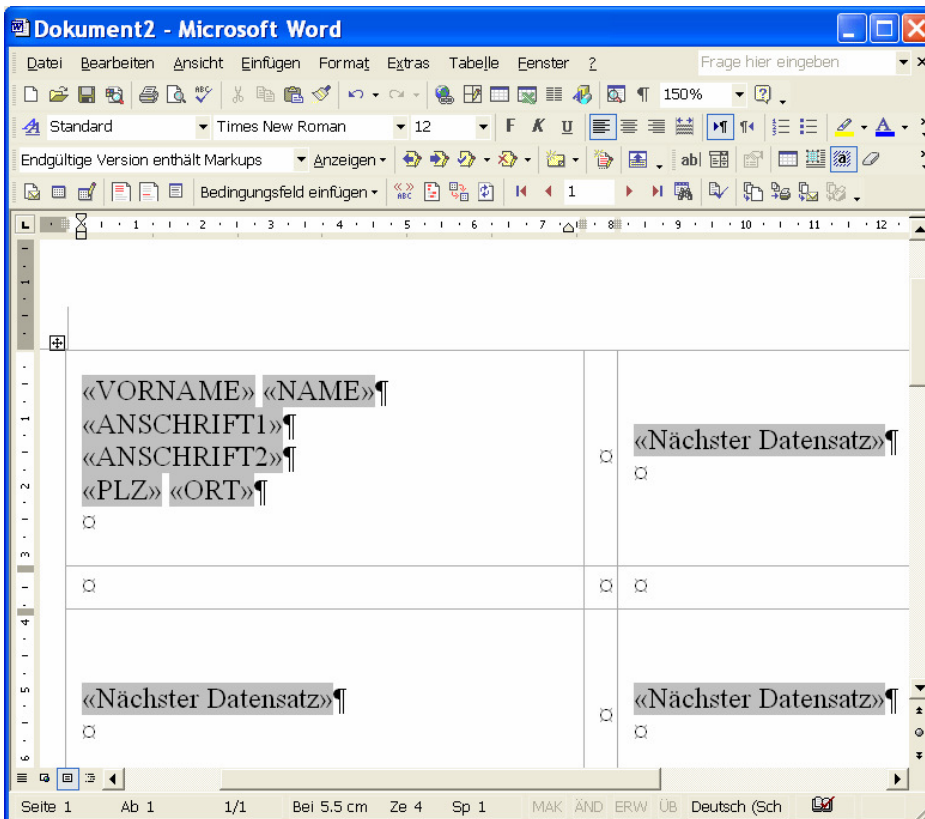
Dokument2 - Microsoft Word

Datei Bearbeiten Ansicht Einfügen Format Extras Tabelle Fenster ?

Frage hier eingeben

150%

Standard Times New Roman 12 F K U

Endgültige Version enthält Markups Anzeigen

Bedingungsfeld einfügen 1

«VORNAME» «NAME»¶
«ANSCHRIFT1»¶
«ANSCHRIFT2»¶
«PLZ» «ORT»¶

«Nächster Datensatz»¶

«Nächster Datensatz»¶

«Nächster Datensatz»¶

Seite 1 Ab 1 1/1 Bei 5.5 cm Ze 4 Sp 1 MAK ÄND ERW ÜB Deutsch (Sch